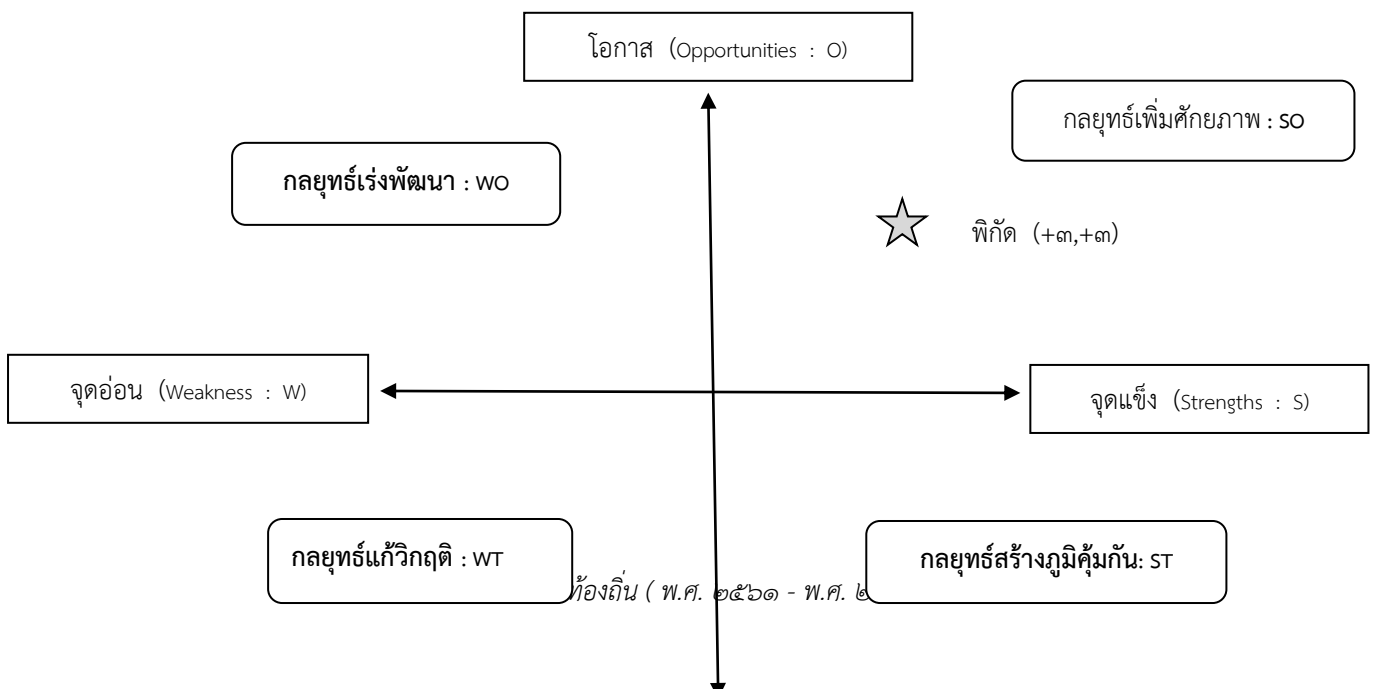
โอกาส (Opportunities : O)

กลยุทธ์เพิ่มศักยภาพ : SO

กลยุทธ์เร่งพัฒนา : WO

พิกัด (+๓,+๓)

จุดอ่อน (Weakness : W)

จุดแข็ง (Strengths : S)

กลยุทธ์แก้วิกฤติ : WT

ท้องถิ่น ( พ.ศ. ๒๕๖๑ - พ.ศ. ๒

กลยุทธ์สร้างภูมิคุ้มกัน: ST